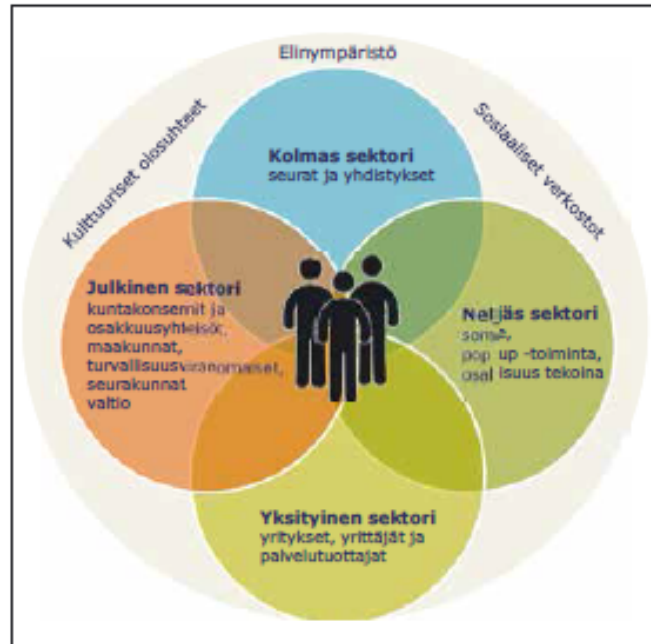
Elinympäristö

Kulttuuriset olosuhteet

Sosiaaliset verkostot

Kolmas sektori
seurat ja yhdistykset

Julkinen sektori
kuntakonsernit ja osakkuusyhteisöt, maakunnat, turvallisuusviranomaiset, seurakunnat
valtio

Neljäs sektori
some,
pop up -toiminta,
osallisuus tekoina

Yksityinen sektori
yritykset, yrittäjät ja palvelutuottajat